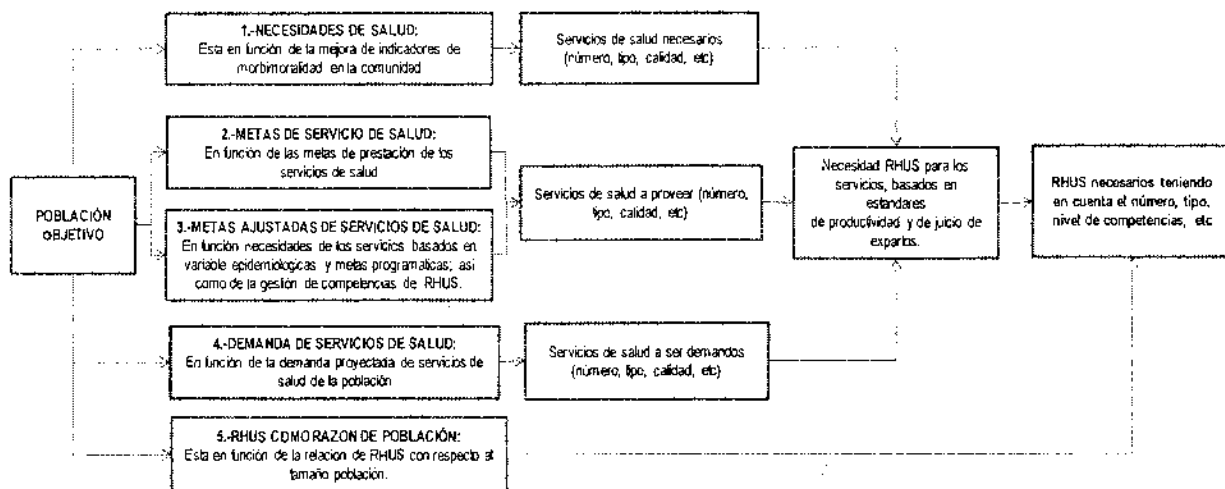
POBLACIÓN OBJETIVO

1.-NECESIDADES DE SALUD:
Esta en función de la mejora de indicadores de morbimoralidad en la comunidad

Servicios de salud necesarios (número, tipo, calidad, etc)

2.-METAS DE SERVICIO DE SALUD:
En función de las metas de prestación de los servicios de salud

3.-METAS AJUSTADAS DE SERVICIOS DE SALUD:
En función necesidades de los servicios basados en variable epidemiologicas y metas programaticas; asi como de la gestión de competencias de RHUS.

Servicios de salud a proveer (número, tipo, calidad, etc)

Necesidad RHUS para los servicios, basados en estandares de productividad y de juicio de expertos.

RHUS necesarios teniendo en cuenta el número, tipo, nivel de competencias, etc

4.-DEMANDA DE SERVICIOS DE SALUD:
En función de la demanda proyectada de servicios de salud de la población

Servicios de salud a ser demandos (número, tipo, calidad, etc)

5.-RHUS COMO RAZON DE POBLACIÓN:
Esta en función de la relacion de RHUS con respecto al tamaño población.